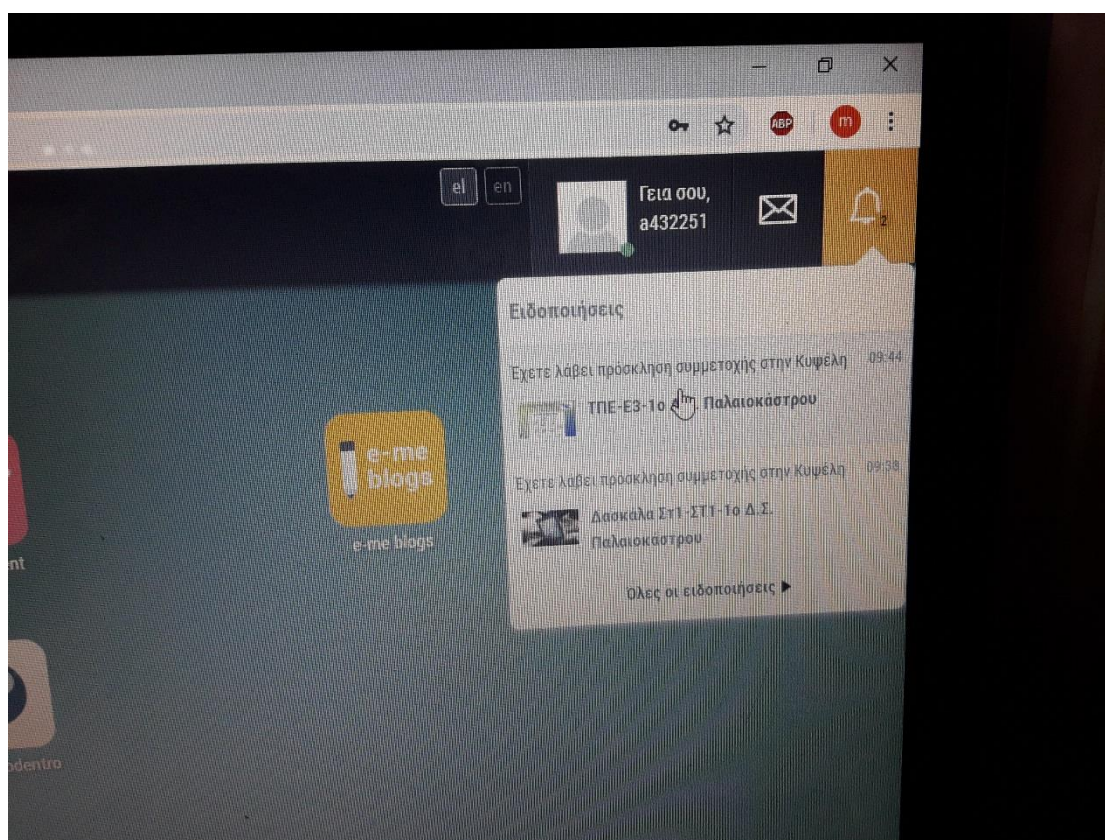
ABP m

el en

Γεια σου, a432251

2

Ειδοποιήσεις

Εχετε λάβει πρόσκληση συμμετοχής στην Κυψέλη 09:44

ΤΠΕ-Ε3-1ο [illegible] Παλαιοκαστρου

Εχετε λάβει πρόσκληση συμμετοχής στην Κυψέλη 09:38

Δασκάλα Στ1-ΣΤ1-1ο Δ.Σ. Παλαιοκαστρου

Όλες οι ειδοποιήσεις ▶

e-me blogs

e-me blogs

nt

odentro